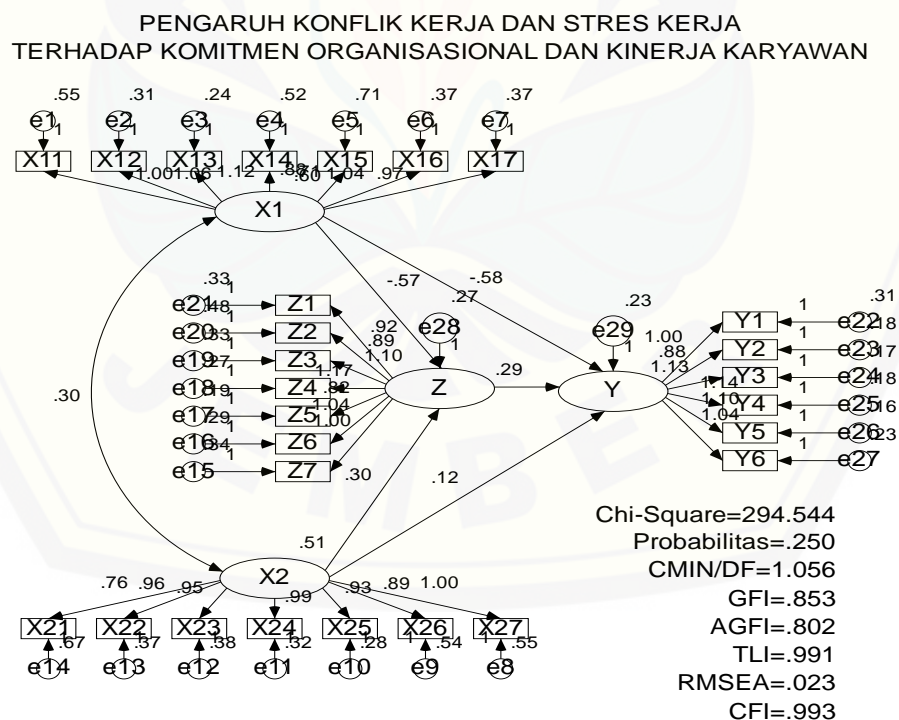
PENGARUH KONFLIK KERJA DAN STRES KERJA
TERHADAP KOMITMEN ORGANISASIONAL DAN KINERJA KARYAWAN

.55 .31 .24 .52 .71 .37 .37

e1 1 e2 1 e3 1 e4 1 e5 1 e6 1 e7 1

X11 X12 X13 X14 X15 X16 X17

1.00 1.06 1.12 .88 .71 .80 1.04 .97

X1

-.57 -.58 .27

.33 1 e21 .48 1 e20 .33 1 e19 .27 1 e18 .19 1 e17 .29 1 e16 .34 1 e15

Z1 Z2 Z3 Z4 Z5 Z6 Z7

.92 .89 1.10 1.17 .82 1.04 1.00 .30

e28 1

Z

.29

.30

.23

e29 1

Y

1.00 .88 1.13 1.14 1.10 1.04

Y1 Y2 Y3 Y4 Y5 Y6

1 1 1 1 1 1

e22 e23 e24 e25 e26 e27

.31 .18 .17 .18 .16 .23

.12

.51

X2

.76 .96 .95 .99 .93 .89 1.00

X21 X22 X23 X24 X25 X26 X27

1 .67 1 .37 1 .38 1 .32 1 .28 1 .54 1 .55

e14 e13 e12 e11 e10 e9 e8

Chi-Square=294.544
Probabilitas=.250
CMIN/DF=1.056
GFI=.853
AGFI=.802
TLI=.991
RMSEA=.023
CFI=.993